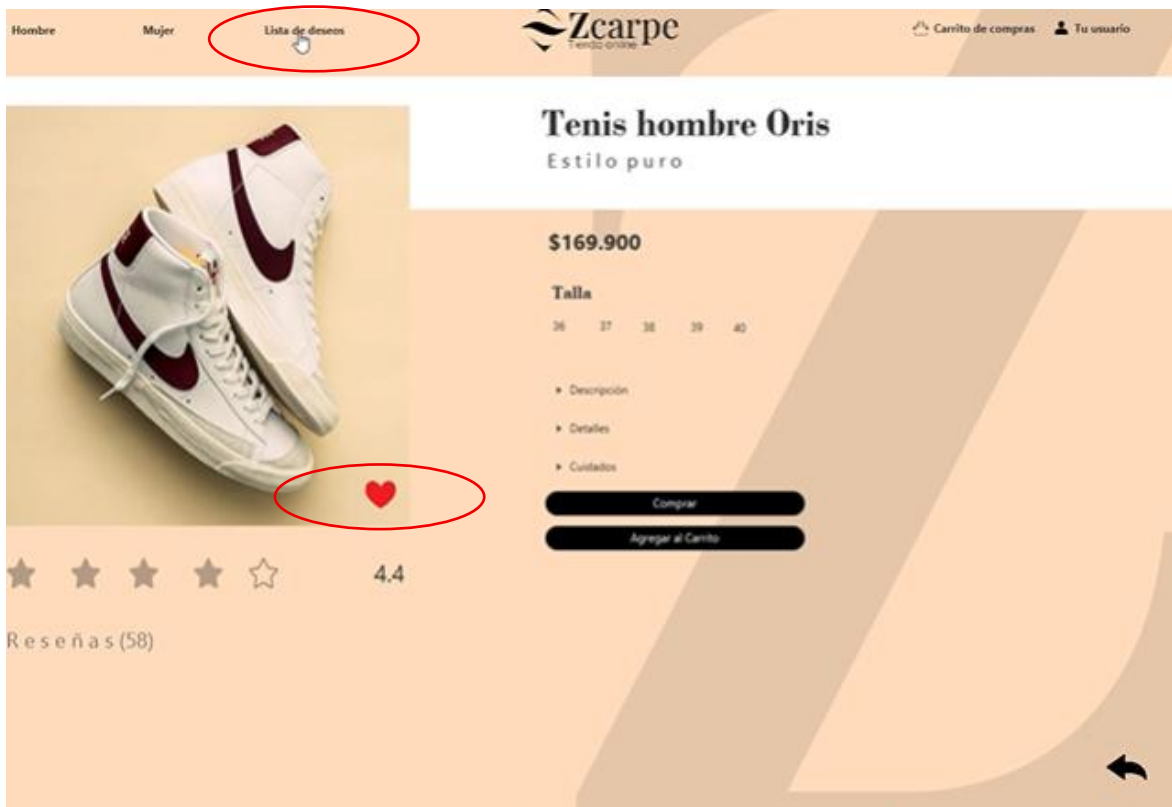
Hombre Mujer Lista de deseos

Zcarpe
Tienda online

Carrito de compras Tu usuario

Tenis hombre Oris
Estilo puro

$169.900

Talla
36 37 38 39 40

Descripción
Detalles
Cuidados

Comprar
Agregar al Carrito

4.4

Reseñas (58)